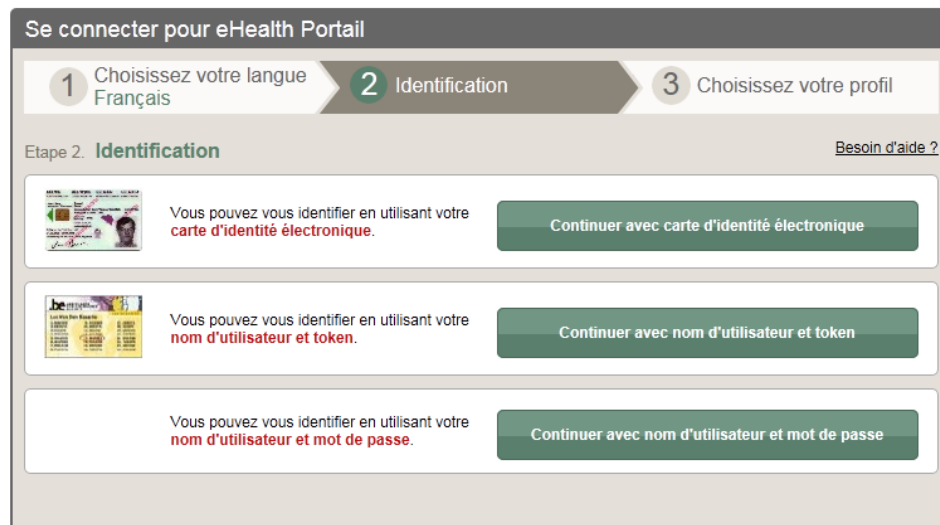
Se connecter pour eHealth Portail

1 Choisissez votre langue
Français

2 Identification

3 Choisissez votre profil

Etape 2. Identification

Besoin d'aide ?

Vous pouvez vous identifier en utilisant votre carte d'identité électronique.

Continuer avec carte d'identité électronique

.be

Vous pouvez vous identifier en utilisant votre nom d'utilisateur et token.

Continuer avec nom d'utilisateur et token

Vous pouvez vous identifier en utilisant votre nom d'utilisateur et mot de passe.

Continuer avec nom d'utilisateur et mot de passe